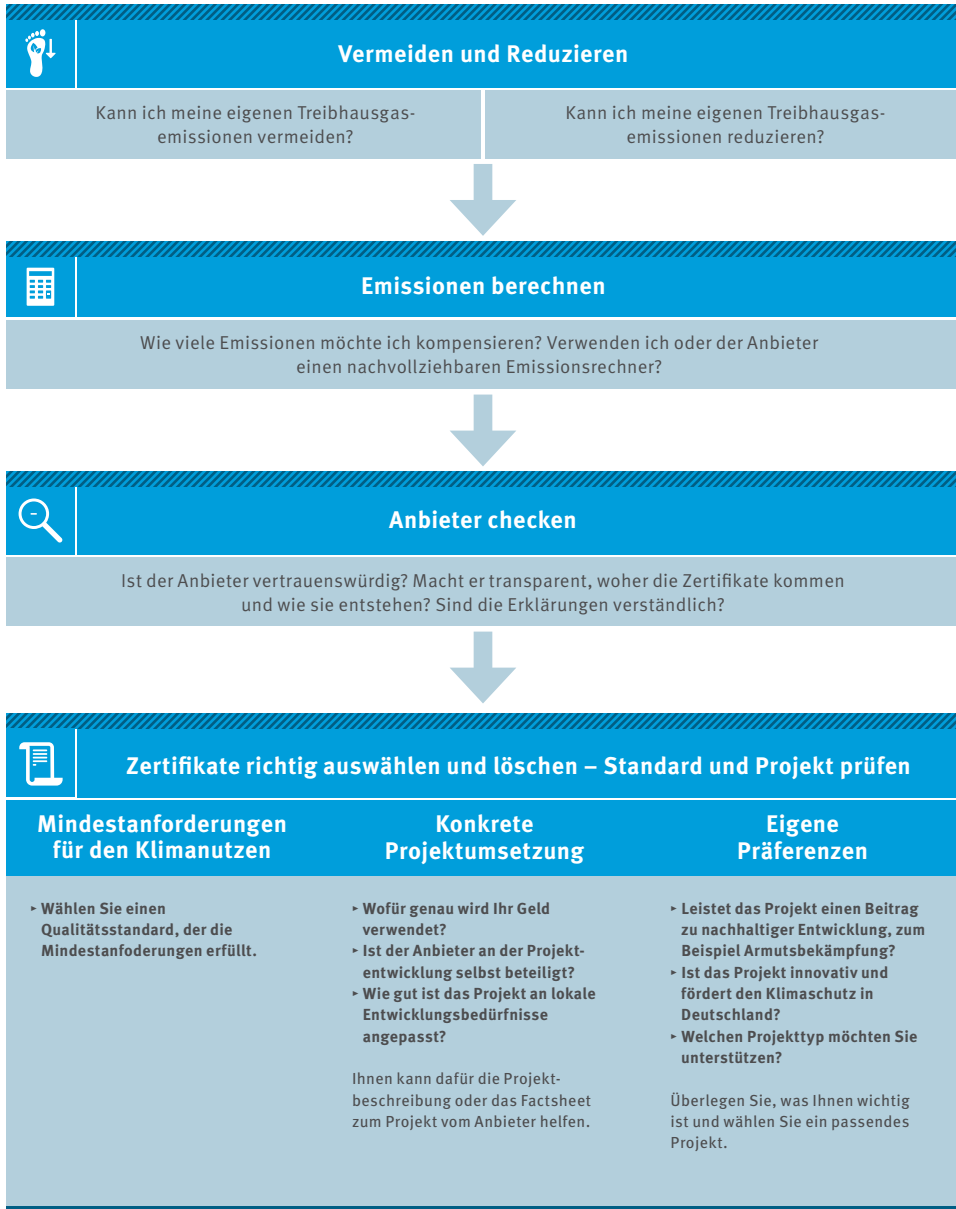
Vermeiden und Reduzieren

Kann ich meine eigenen Treibhausgasemissionen vermeiden?

Kann ich meine eigenen Treibhausgasemissionen reduzieren?

Emissionen berechnen

Wie viele Emissionen möchte ich kompensieren? Verwenden ich oder der Anbieter einen nachvollziehbaren Emissionsrechner?

Anbieter checken

Ist der Anbieter vertrauenswürdig? Macht er transparent, woher die Zertifikate kommen und wie sie entstehen? Sind die Erklärungen verständlich?

Zertifikate richtig auswählen und löschen – Standard und Projekt prüfen

Mindestanforderungen für den Klimanutzen

‣ Wählen Sie einen Qualitätsstandard, der die Mindestanfoderungen erfüllt.

Konkrete Projektumsetzung

‣ Wofür genau wird Ihr Geld verwendet?
‣ Ist der Anbieter an der Projektentwicklung selbst beteiligt?
‣ Wie gut ist das Projekt an lokale Entwicklungsbedürfnisse angepasst?

Ihnen kann dafür die Projektbeschreibung oder das Factsheet zum Projekt vom Anbieter helfen.

Eigene Präferenzen

‣ Leistet das Projekt einen Beitrag zu nachhaltiger Entwicklung, zum Beispiel Armutsbekämpfung?
‣ Ist das Projekt innovativ und fördert den Klimaschutz in Deutschland?
‣ Welchen Projekttyp möchten Sie unterstützen?

Überlegen Sie, was Ihnen wichtig ist und wählen Sie ein passendes Projekt.